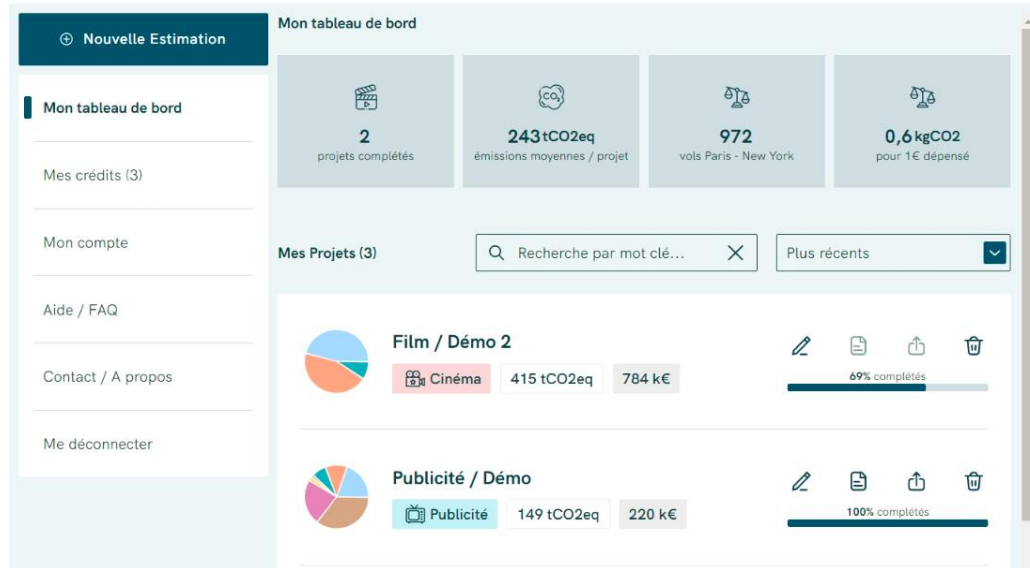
⊕ Nouvelle Estimation

Mon tableau de bord

Mes crédits (3)

Mon compte

Aide / FAQ

Contact / A propos

Me déconnecter

Mon tableau de bord

2
projets complétés

243 tCO2eq
émissions moyennes / projet

972
vols Paris - New York

0,6 kgCO2
pour 1€ dépensé

Mes Projets (3)

Recherche par mot clé...

Plus récents

Film / Démo 2
Cinéma 415 tCO2eq 784 k€
69% complétés

Publicité / Démo
Publicité 149 tCO2eq 220 k€
100% complétés